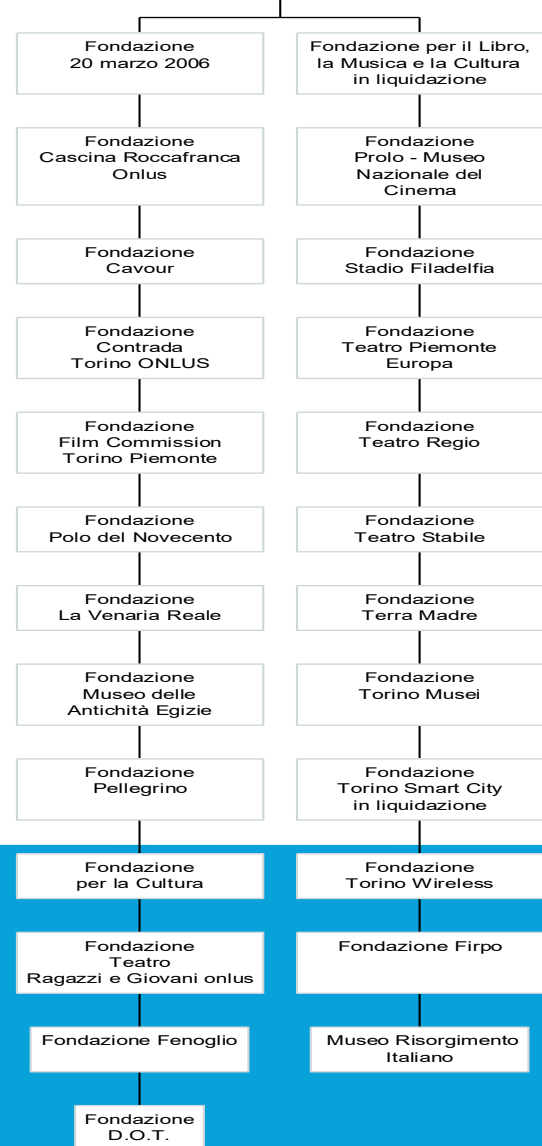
Fondazione 20 marzo 2006

Fondazione Cascina Roccafranca Onlus

Fondazione Cavour

Fondazione Contrada Torino ONLUS

Fondazione Film Commission Torino Piemonte

Fondazione Polo del Novecento

Fondazione La Venaria Reale

Fondazione Museo delle Antichità Egizie

Fondazione Pellegrino

Fondazione per la Cultura

Fondazione Teatro Ragazzi e Giovani onlus

Fondazione Fenoglio

Fondazione D.O.T.

Fondazione per il Libro, la Musica e la Cultura in liquidazione

Fondazione Prolo - Museo Nazionale del Cinema

Fondazione Stadio Filadelfia

Fondazione Teatro Piemonte Europa

Fondazione Teatro Regio

Fondazione Teatro Stabile

Fondazione Terra Madre

Fondazione Torino Musei

Fondazione Torino Smart City in liquidazione

Fondazione Torino Wireless

Fondazione Firpo

Museo Risorgimento Italiano